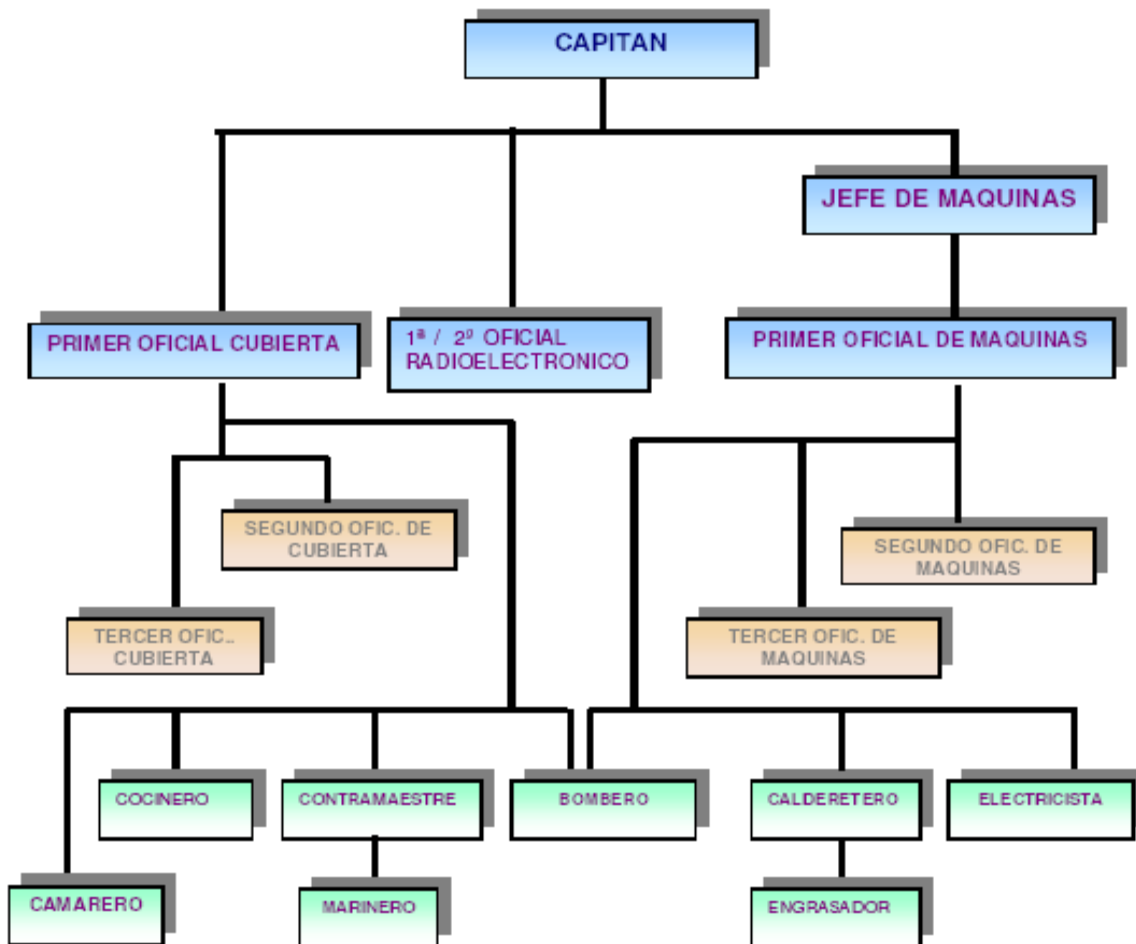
CAPITAN

JEFE DE MAQUINAS

PRIMER OFICIAL CUBIERTA

1ª / 2º OFICIAL RADIOELECTRONICO

PRIMER OFICIAL DE MAQUINAS

SEGUNDO OFIC. DE CUBIERTA

SEGUNDO OFIC. DE MAQUINAS

TERCER OFIC.. CUBIERTA

TERCER OFIC. DE MAQUINAS

COCINERO

CONTRAMAESTRE

BOMBERO

CALDERETERO

ELECTRICISTA

CAMARERO

MARINERO

ENGRASADOR